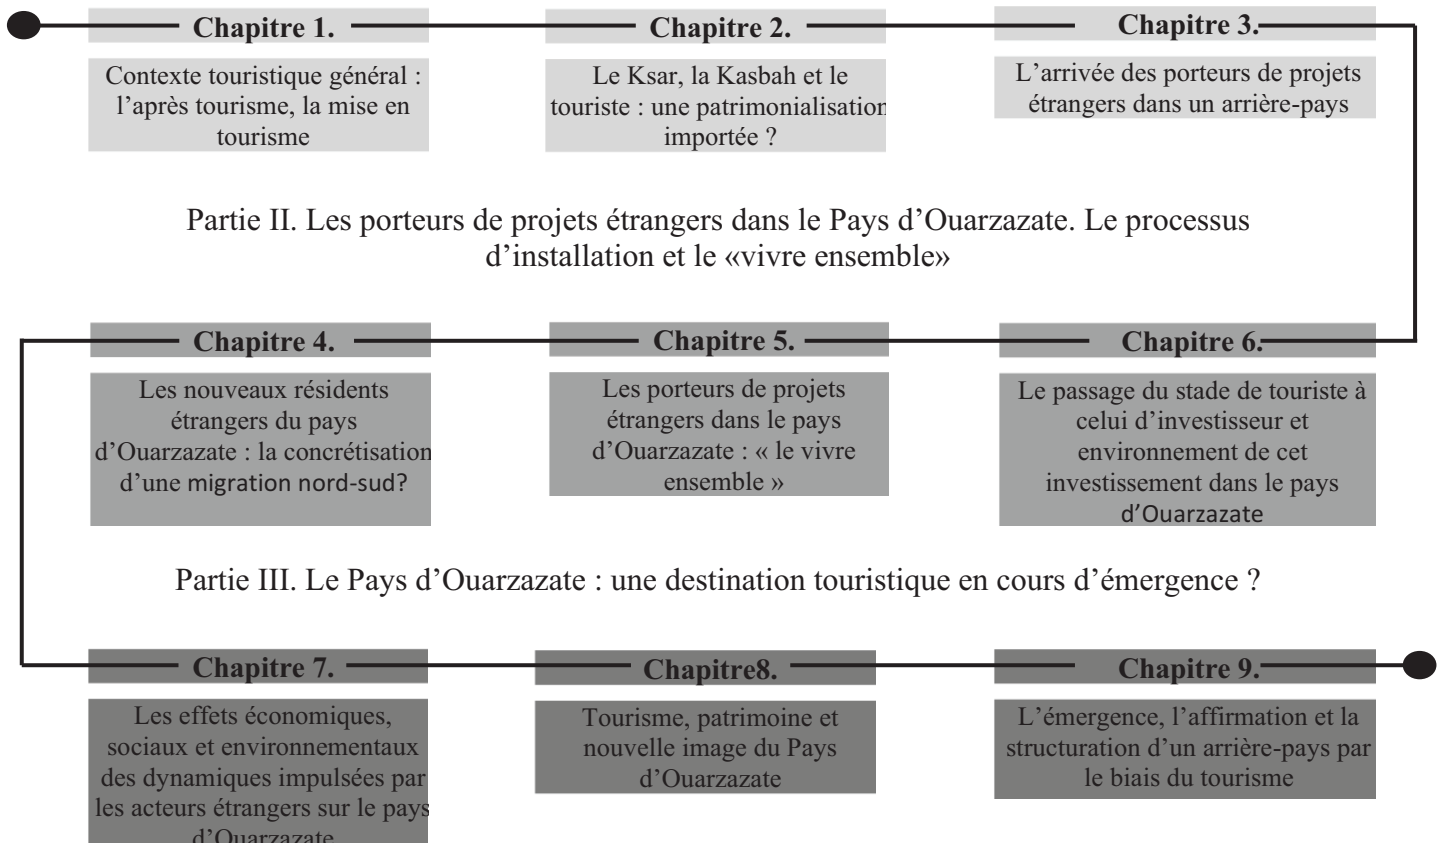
Chapitre 1.

Contexte touristique général : l'après tourisme, la mise en tourisme

Chapitre 2.

Le Ksar, la Kasbah et le touriste : une patrimonialisation importée ?

Chapitre 3.

L'arrivée des porteurs de projets étrangers dans un arrière-pays

Partie II. Les porteurs de projets étrangers dans le Pays d'Ouarzazate. Le processus d'installation et le «vivre ensemble»

Chapitre 4.

Les nouveaux résidents étrangers du pays d'Ouarzazate : la concrétisation d'une migration nord-sud?

Chapitre 5.

Les porteurs de projets étrangers dans le pays d'Ouarzazate : « le vivre ensemble »

Chapitre 6.

Le passage du stade de touriste à celui d'investisseur et environnement de cet investissement dans le pays d'Ouarzazate

Partie III. Le Pays d'Ouarzazate : une destination touristique en cours d'émergence ?

Chapitre 7.

Les effets économiques, sociaux et environnementaux des dynamiques impulsées par les acteurs étrangers sur le pays d'Ouarzazate

Chapitre8.

Tourisme, patrimoine et nouvelle image du Pays d'Ouarzazate

Chapitre 9.

L'émergence, l'affirmation et la structuration d'un arrière-pays par le biais du tourisme